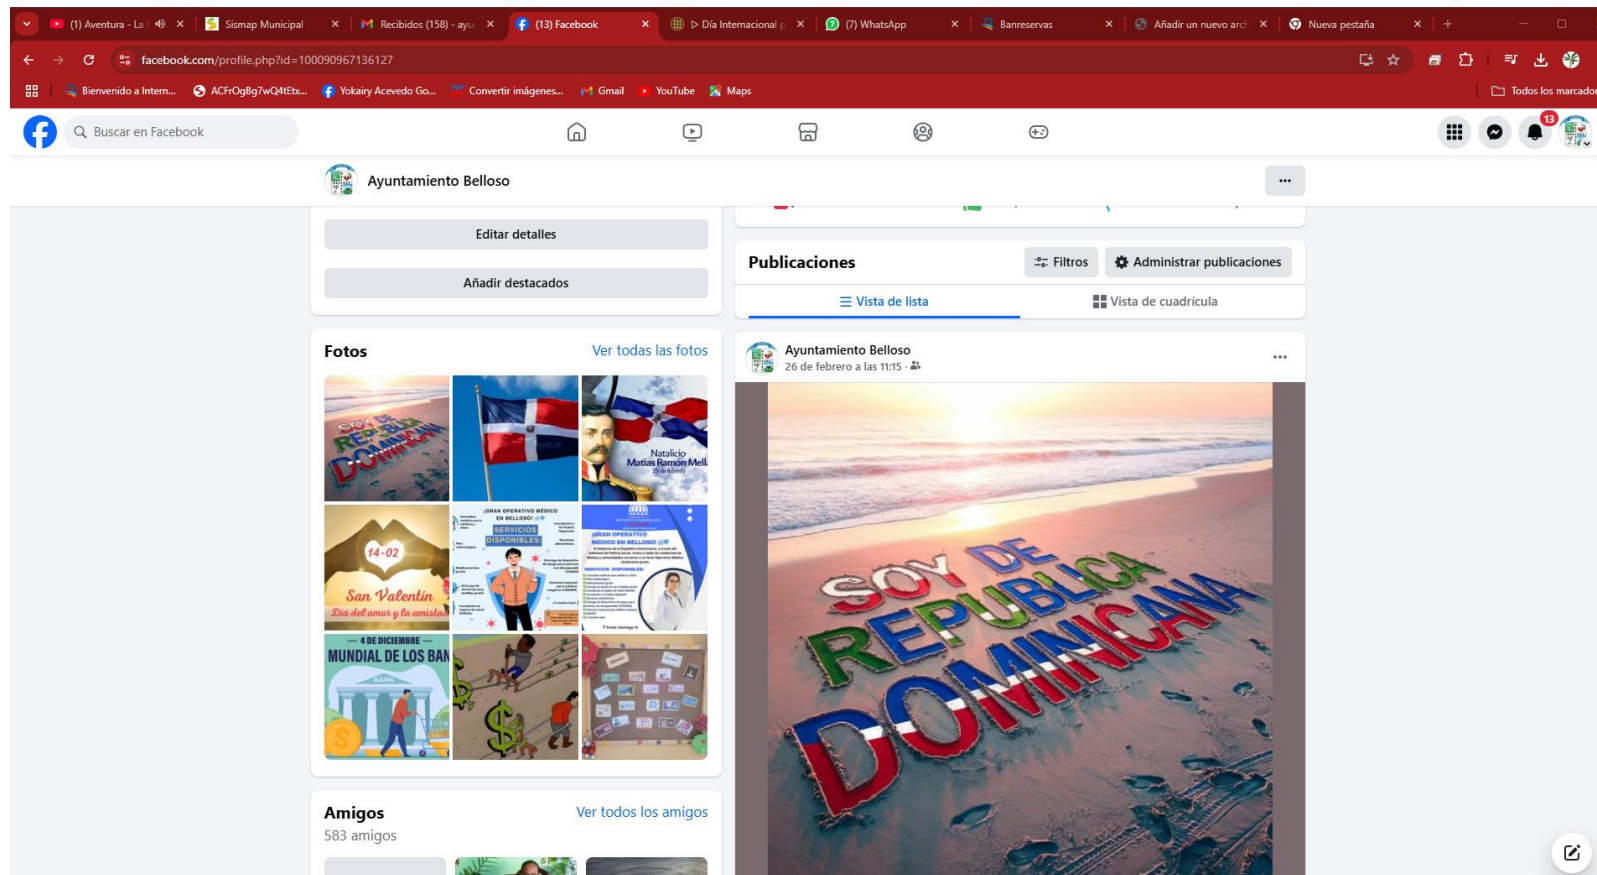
(1) Aventura - La | Sismap Municipal | Recibidos (158) - ayu | (13) Facebook | Día Internacional | (7) WhatsApp | Banreservas | Añadir un nuevo arch | Nueva pestaña

facebook.com/profile.php?id=100090967136127

Bienvenido a Intern... | ACFrOgBg7wQ4tEtx... | Yokairy Acevedo Go... | Convertir imágenes... | Gmail | YouTube | Maps | Todos los marcadores

Buscar en Facebook

13

Ayuntamiento Belloso

Editar detalles

Añadir destacados

Fotos

Ver todas las fotos

SOY DE REPUBLICA DOMINICANA

Natalicio Matías Ramón Mella

14-02 San Valentín Día del amor y la amistad

¡GRAN OPERATIVO MÉDICO EN BELLOSO! SERVICIOS DISPONIBLES

¡GRAN OPERATIVO MÉDICO EN BELLOSO!

4 DE DICIEMBRE MUNDIAL DE LOS BAN

Amigos

Ver todos los amigos

583 amigos

Publicaciones

Filtros

Administrar publicaciones

Vista de lista

Vista de cuadrícula

Ayuntamiento Belloso

26 de febrero a las 11:15 ·

SOY DE REPUBLICA DOMINICANA